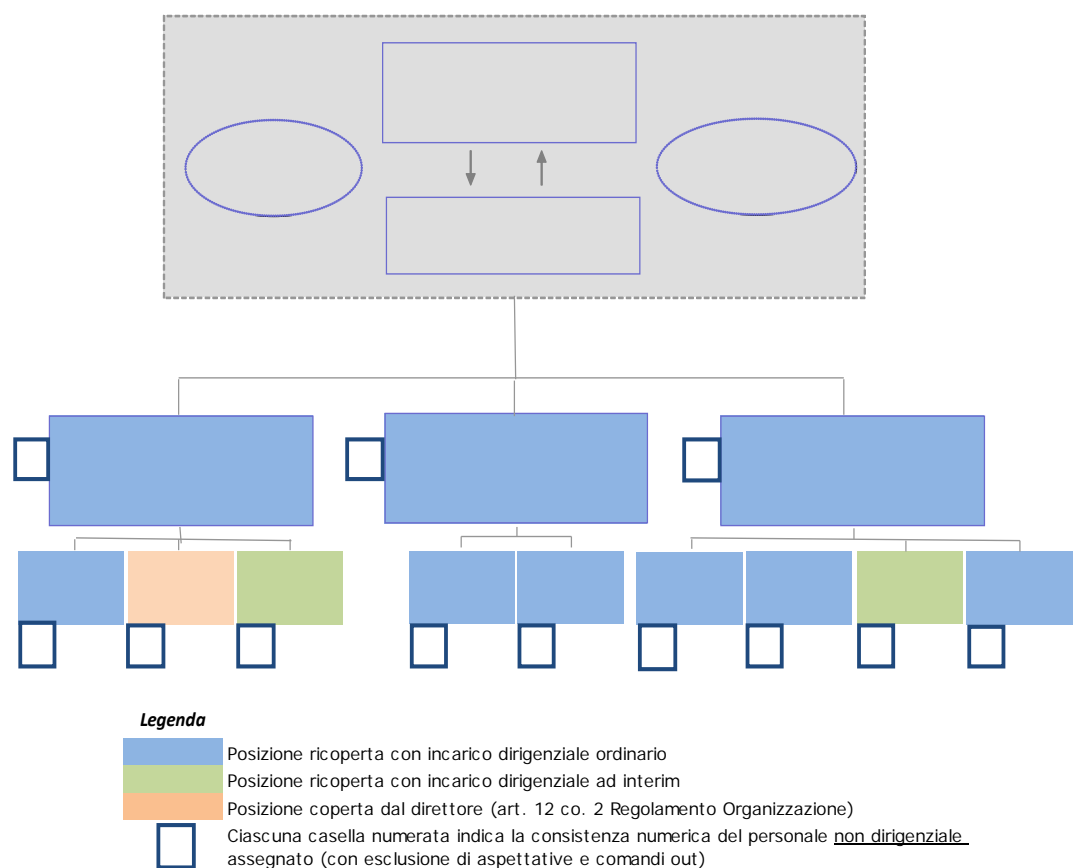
Legenda

Posizione ricoperta con incarico dirigenziale ordinario

Posizione ricoperta con incarico dirigenziale ad interim

Posizione coperta dal direttore (art. 12 co. 2 Regolamento Organizzazione)

Ciascuna casella numerata indica la consistenza numerica del personale non dirigenziale assegnato (con esclusione di aspettative e comandi out)